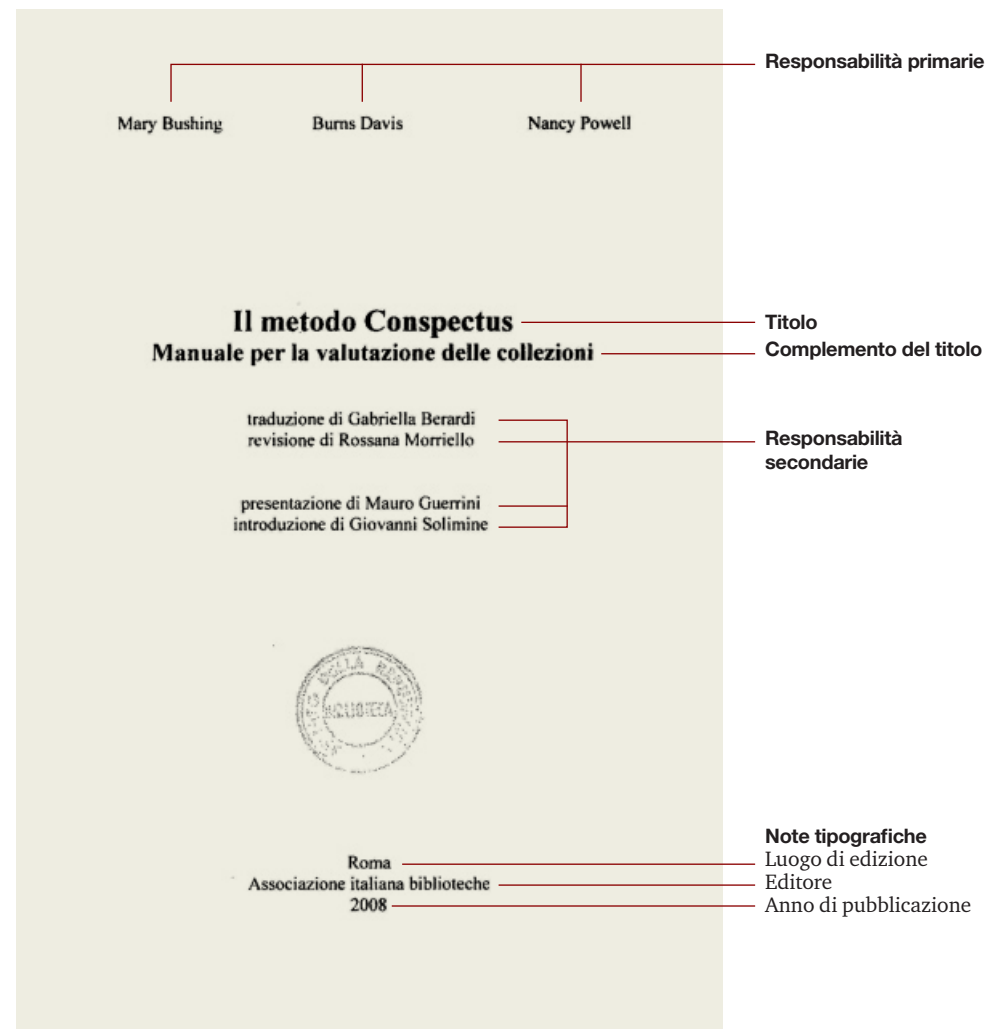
Responsabilità primarie

Mary Bushing Burns Davis Nancy Powell

Il metodo Conspectus
Manuale per la valutazione delle collezioni

Titolo
Complemento del titolo

traduzione di Gabriella Berardi
revisione di Rossana Morriello

presentazione di Mauro Guerrini
introduzione di Giovanni Solimine

Responsabilità secondarie

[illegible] BIBLIOTECA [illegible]

Roma
Associazione italiana biblioteche
2008

Note tipografiche
Luogo di edizione
Editore
Anno di pubblicazione